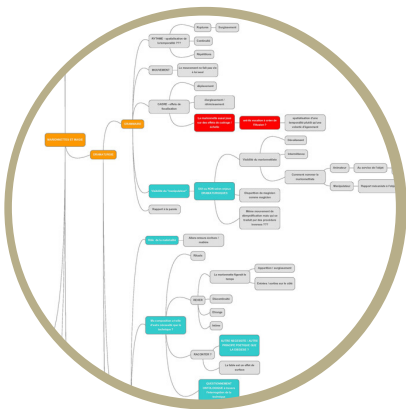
RYTHME : problématique du ...
Régulier
Exceptionnel
Continuité
Répétitive
MOUVEMENT
Le mouvement se déroule sur le lieu
Le cadre de l'évènement
CADRE : effets de localisation
Eloignement / éloignement
La communication ... le lieu - effets de ...
Le lieu ... avec la vile
La circulation ... le lieu de ... évènements
Délimiter la ...
Définir les ...
Exemple de ...
Rapport au public
Mise en scène et ...
Mode
Le mouvement lié ... la ...
Disposition - emplacement
Emotion - ... de la ville
MIXER
Lieux
Visuels
SALTATION ?
LES PLACES ... DE LA ...
La ... avec ...
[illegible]